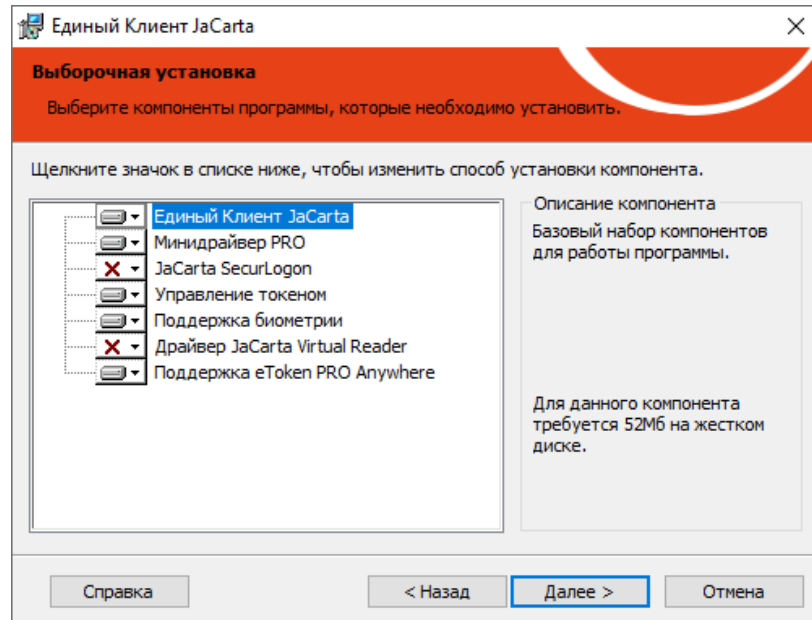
Единый Клиент JaCarta

Выборочная установка

Выберите компоненты программы, которые необходимо установить.

Щелкните значок в списке ниже, чтобы изменить способ установки компонента.

Единый Клиент JaCarta
Минидрайвер PRO
JaCarta SecurLogon
Управление токеном
Поддержка биометрии
Драйвер JaCarta Virtual Reader
Поддержка eToken PRO Anywhere

Описание компонента

Базовый набор компонентов для работы программы.

Для данного компонента требуется 52Мб на жестком диске.

Справка

< Назад

Далее >

Отмена